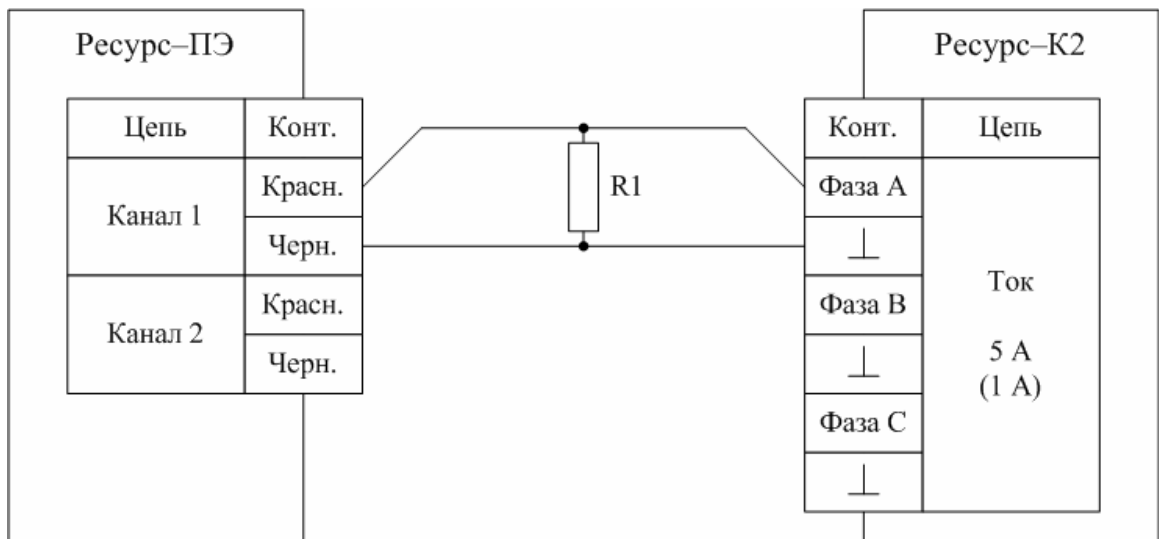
Ресурс–ПЭ

| Цепь | Конт. |
|---|---|
| Канал 1 | Красн. |
| | Черн. |
| Канал 2 | Красн. |
| | Черн. |

R1

Ресурс–К2

| Конт. | Цепь |
|---|---|
| Фаза А | Ток 5 А (1 А) |
| $\perp$ | |
| Фаза В | |
| $\perp$ | |
| Фаза С | |
| $\perp$ | |